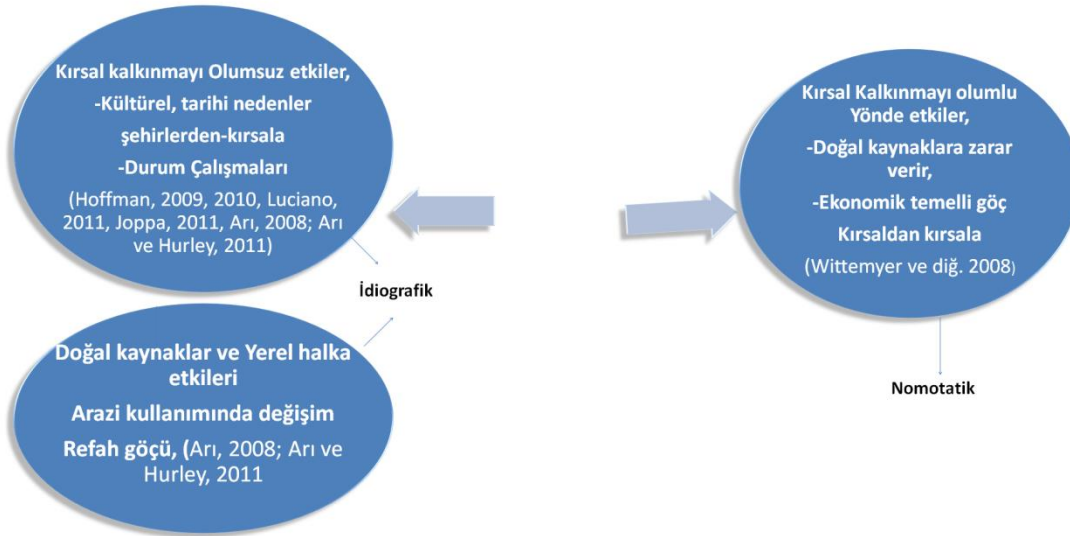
Kırsal kalkınmayı Olumsuz etkiler,

-Kültürel, tarihi nedenler

şehirlerden-kırsala

-Durum Çalışmaları

(Hoffman, 2009, 2010, Luciano, 2011, Joppa, 2011, Arı, 2008; Arı ve Hurley, 2011)

İdiografik

Doğal kaynaklar ve Yerel halka etkileri

Arazi kullanımında değişim

Refah göçü, (Arı, 2008; Arı ve Hurley, 2011

Kırsal Kalkınmayı olumlu Yönde etkiler,

-Doğal kaynaklara zarar verir,

-Ekonomik temelli göç

Kırsaldan kırsala

(Wittemyer ve diğ. 2008)

Nomotatik